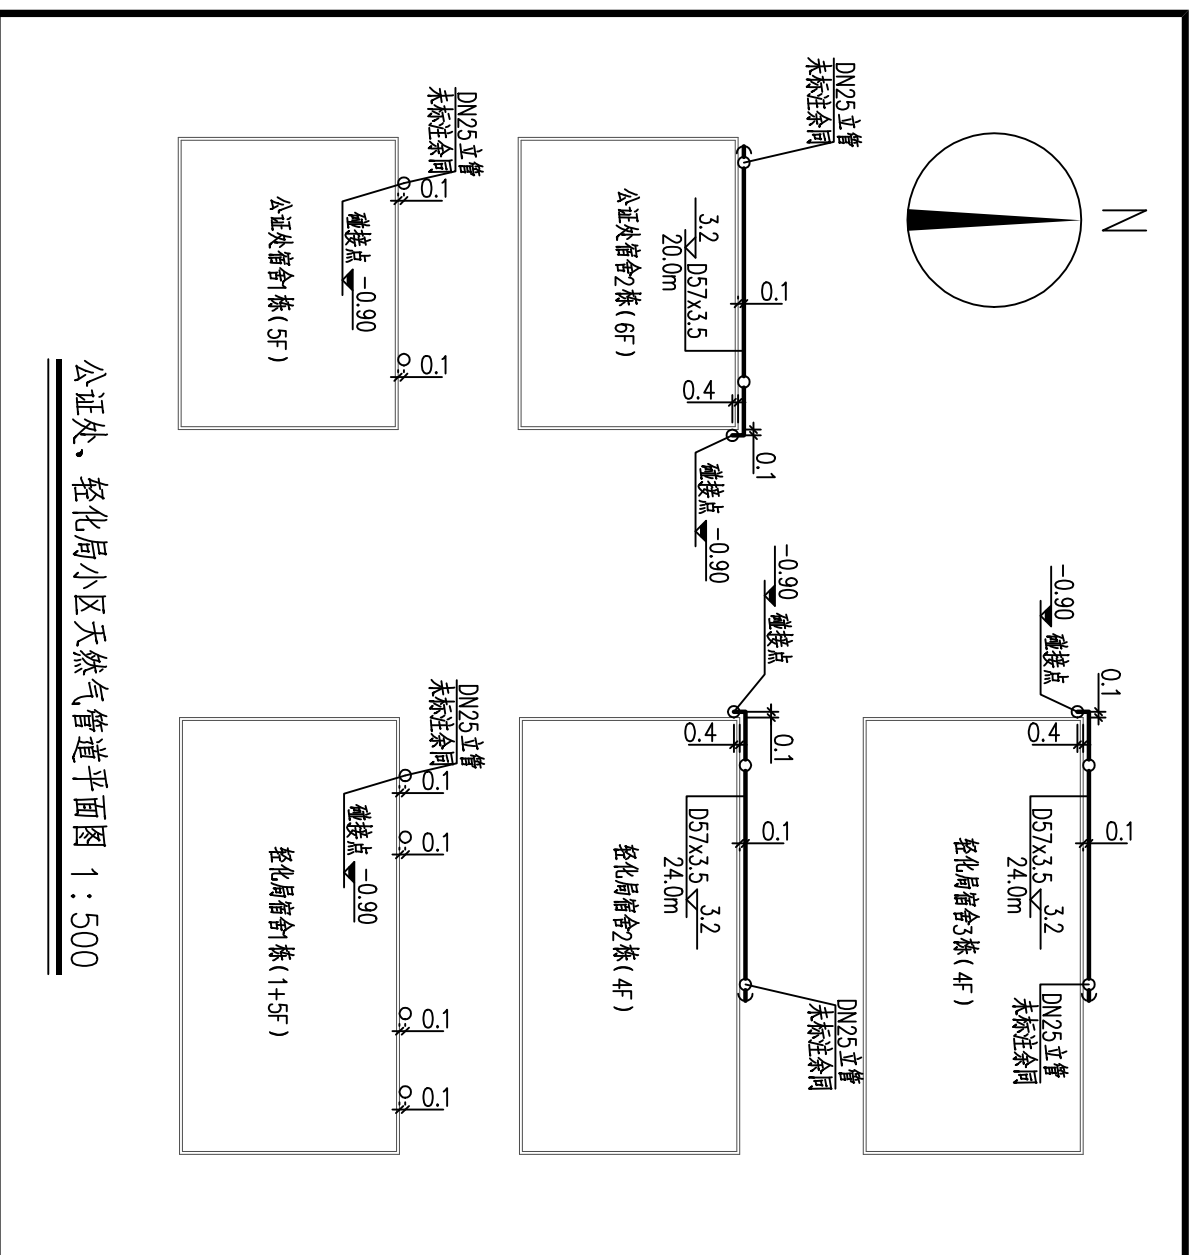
N

DN25立管
未标注余同

DN25立管
未标注余同

0.1

公证处宿舍1栋(5F)

碰接点 -0.90

0.1

3.2
20.0m
D57x3.5

0.1

公证处宿舍2栋(6F)

0.4

0.1

碰接点 -0.90

-0.90
碰接点

-0.90
碰接点

0.1

DN25立管
未标注余同

0.1

碰接点 -0.90

0.1

轻化局宿舍1栋(1+5F)

0.1

0.1

0.4

0.1

D57x3.5
24.0m
3.2

0.1

轻化局宿舍2栋(4F)

DN25立管
未标注余同

0.4

D57x3.5
24.0m
3.2

0.1

轻化局宿舍3栋(4F)

DN25立管
未标注余同

公证处、轻化局小区天然气管道平面图 1:500